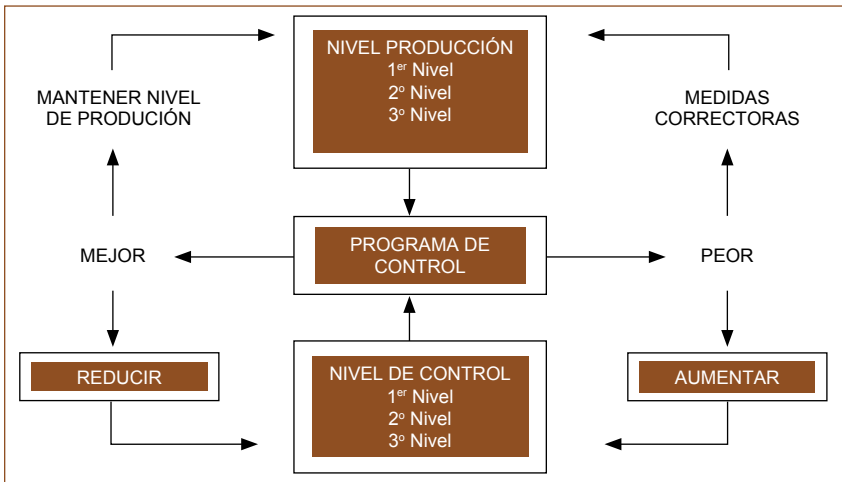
NIVEL PRODUCCIÓN
$1^{er}$ Nivel
$2^{o}$ Nivel
$3^{o}$ Nivel

MANTENER NIVEL DE PRODUCIÓN

MEDIDAS CORRECTORAS

MEJOR

PROGRAMA DE CONTROL

PEOR

REDUCIR

NIVEL DE CONTROL
$1^{er}$ Nivel
$2^{o}$ Nivel
$3^{o}$ Nivel

AUMENTAR